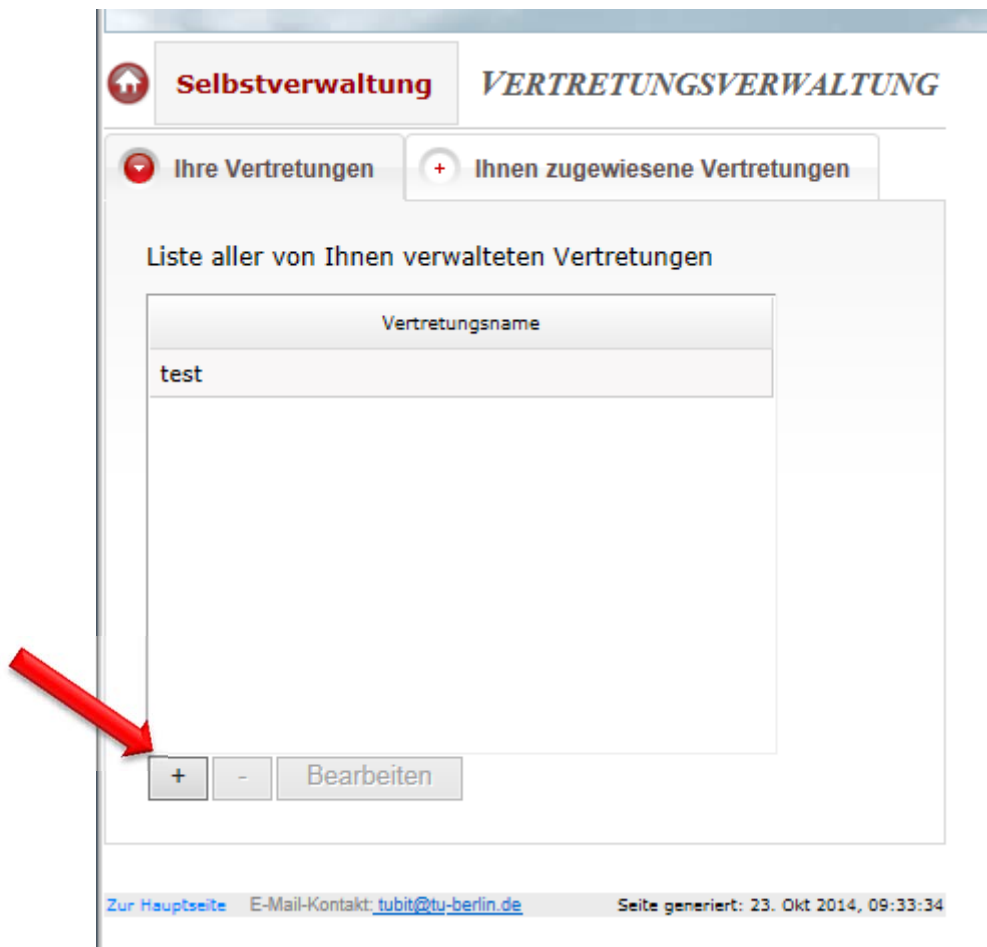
Selbstverwaltung

VERTRETUNGSVERWALTUNG

Ihre Vertretungen

+ Ihnen zugewiesene Vertretungen

Liste aller von Ihnen verwalteten Vertretungen

| Vertretungsname |
|---|
| test |

+ - Bearbeiten

Zur Hauptseite E-Mail-Kontakt: tubit@tu-berlin.de Seite generiert: 23. Okt 2014, 09:33:34